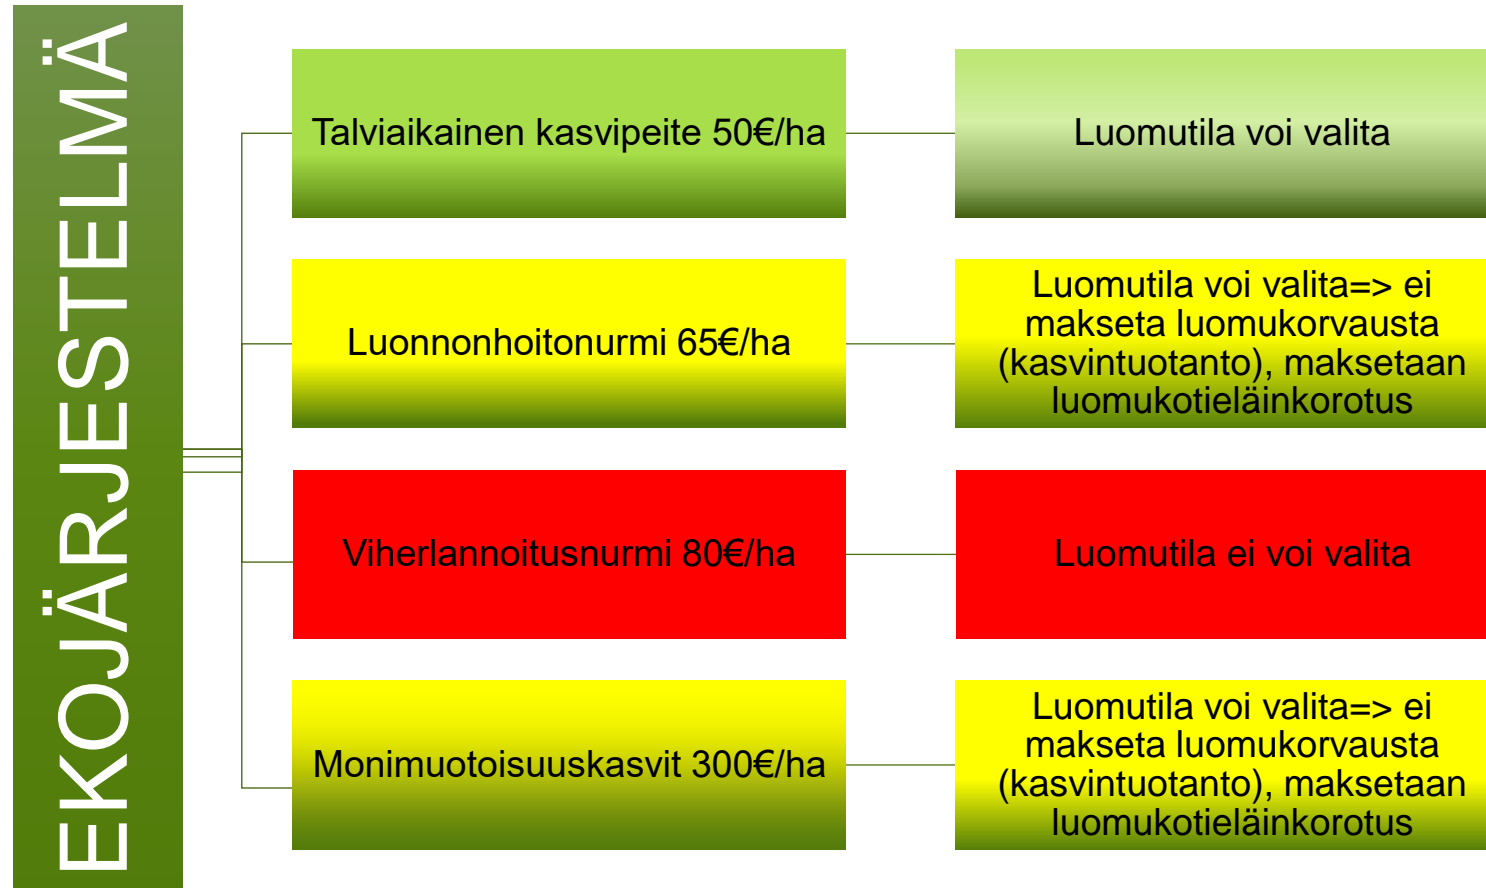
EKOJÄRJESTELMÄ

Talviaikainen kasvipeite 50€/ha

Luomutila voi valita

Luonnonhoitonurmi 65€/ha

Luomutila voi valita=> ei makseta luomukorvausta (kasvintuotanto), maksetaan luomukotieläinkorotus

Viherlannoitusnurmi 80€/ha

Luomutila ei voi valita

Monimuotoisuuskasvit 300€/ha

Luomutila voi valita=> ei makseta luomukorvausta (kasvintuotanto), maksetaan luomukotieläinkorotus